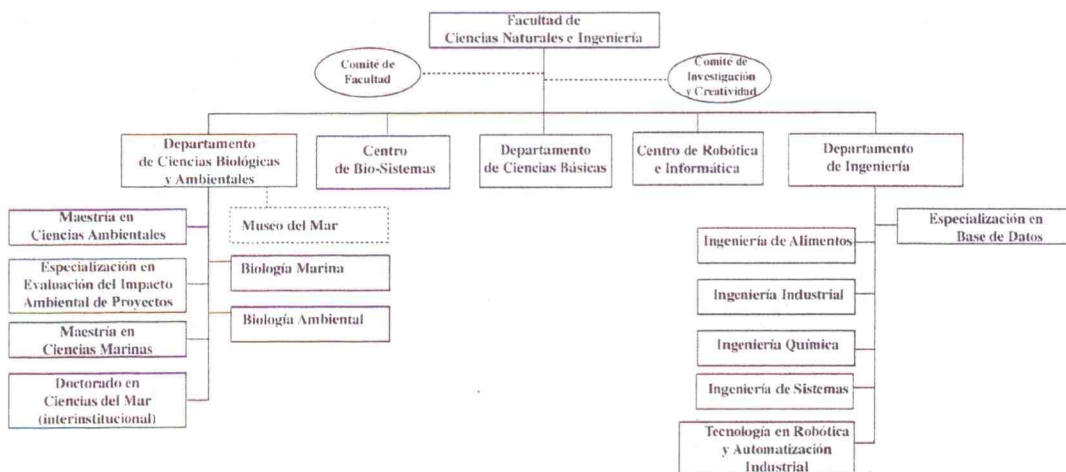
Facultad de
Ciencias Naturales e Ingeniería

Comité de
Facultad

Comité de
Investigación
y Creatividad

Departamento
de Ciencias Biológicas
y Ambientales

Centro
de Bio-Sistemas

Departamento
de Ciencias Básicas

Centro de Robótica
e Informática

Departamento
de Ingeniería

Maestría en
Ciencias Ambientales

Museo del Mar

Especialización en
Evaluación del Impacto
Ambiental de Proyectos

Biología Marina

Biología Ambiental

Maestría en
Ciencias Marinas

Doctorado en
Ciencias del Mar
(interinstitucional)

Especialización en
Base de Datos

Ingeniería de Alimentos

Ingeniería Industrial

Ingeniería Química

Ingeniería de Sistemas

Tecnología en Robótica
y Automatización
Industrial